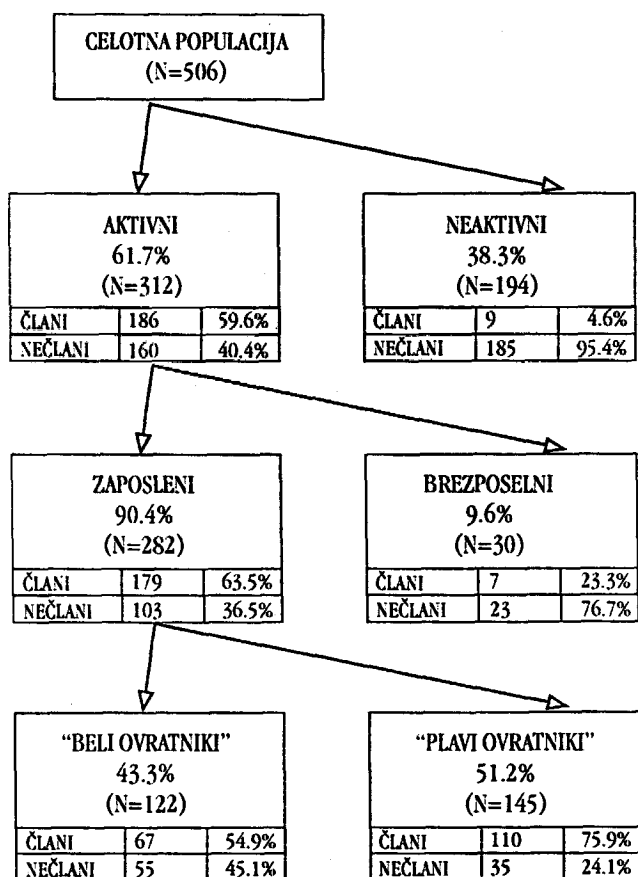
CELOTNA POPULACIJA
(N=506)

AKTIVNI
61.7%
(N=312)

| ČLANI | 186 | 59.6% |
|---|---|---|
| NEČLANI | 160 | 40.4% |

NEAKTIVNI
38.3%
(N=194)

| ČLANI | 9 | 4.6% |
|---|---|---|
| NEČLANI | 185 | 95.4% |

ZAPOSLENI
90.4%
(N=282)

| ČLANI | 179 | 63.5% |
|---|---|---|
| NEČLANI | 103 | 36.5% |

BREZPOSELNI
9.6%
(N=30)

| ČLANI | 7 | 23.3% |
|---|---|---|
| NEČLANI | 23 | 76.7% |

"BELI OVRATNIKI"
43.3%
(N=122)

| ČLANI | 67 | 54.9% |
|---|---|---|
| NEČLANI | 55 | 45.1% |

"PLAVI OVRATNIKI"
51.2%
(N=145)

| ČLANI | 110 | 75.9% |
|---|---|---|
| NEČLANI | 35 | 24.1% |